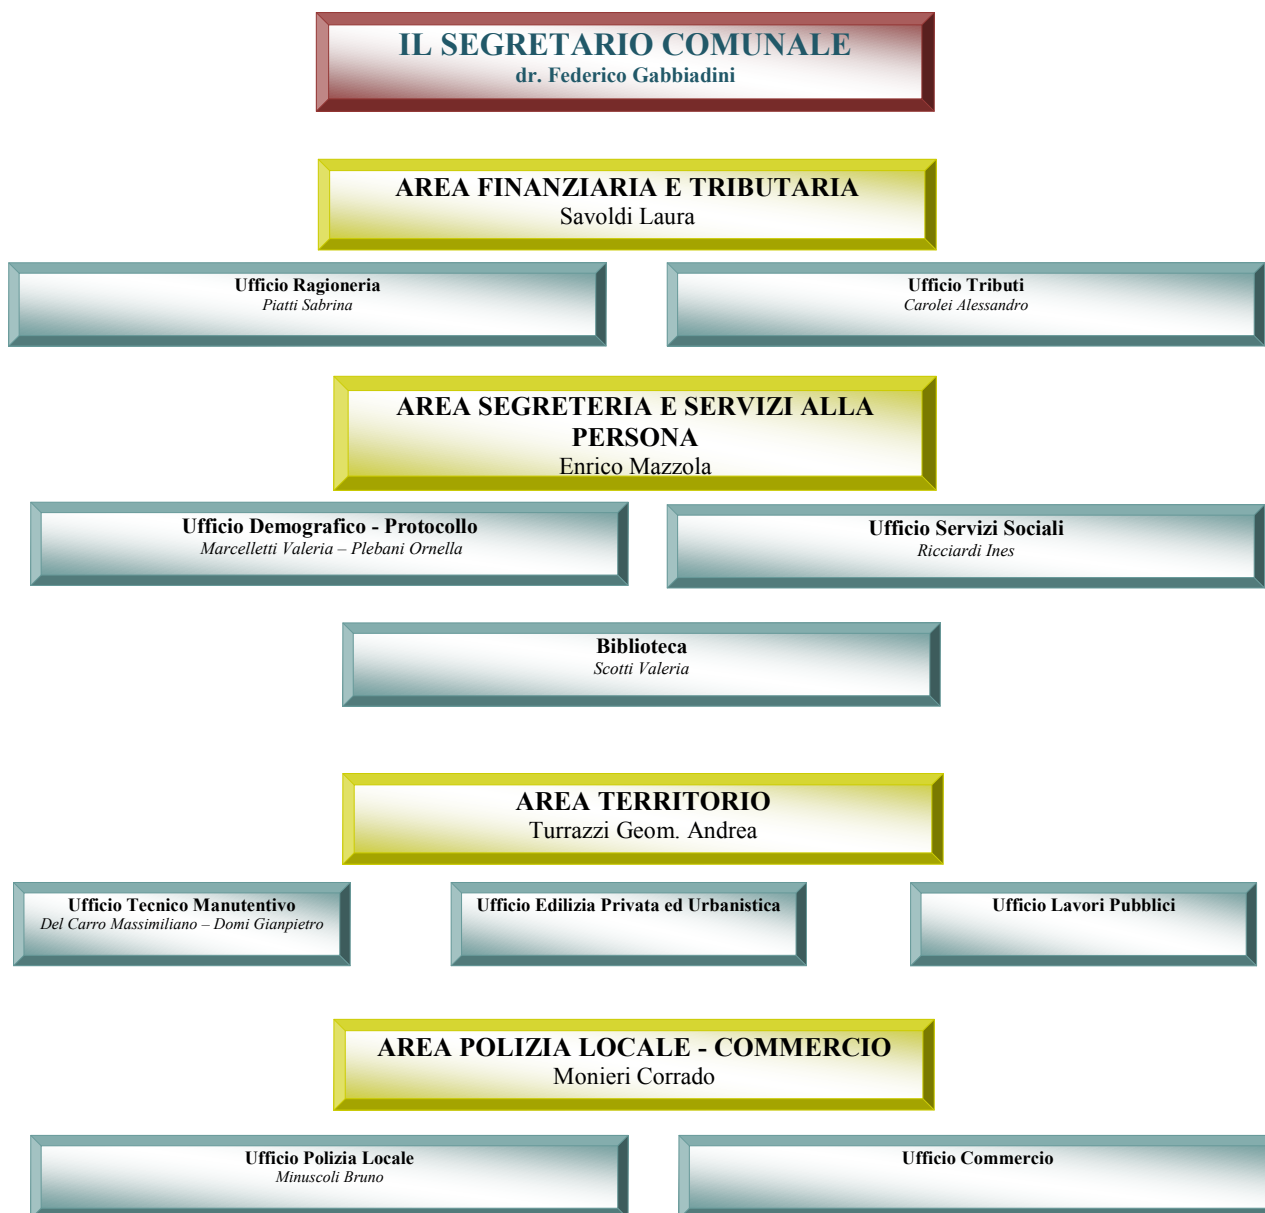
IL SEGRETARIO COMUNALE
dr. Federico Gabbiadini

AREA FINANZIARIA E TRIBUTARIA
Savoldi Laura

Ufficio Ragioneria
*Piatti Sabrina*

Ufficio Tributi
*Carolei Alessandro*

AREA SEGRETERIA E SERVIZI ALLA PERSONA
Enrico Mazzola

Ufficio Demografico - Protocollo
*Marcelletti Valeria – Plebani Ornella*

Ufficio Servizi Sociali
*Ricciardi Ines*

Biblioteca
*Scotti Valeria*

AREA TERRITORIO
Turrazzi Geom. Andrea

Ufficio Tecnico Manutentivo
*Del Carro Massimiliano – Domi Gianpietro*

Ufficio Edilizia Privata ed Urbanistica

Ufficio Lavori Pubblici

AREA POLIZIA LOCALE - COMMERCIO
Monieri Corrado

Ufficio Polizia Locale
*Minuscoli Bruno*

Ufficio Commercio